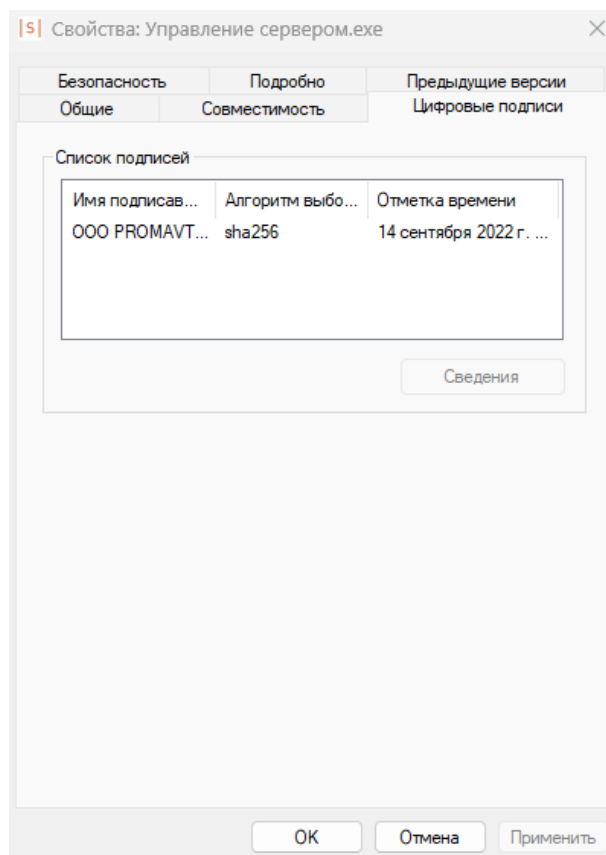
|S| Свойства: Управление сервером.exe

Безопасность
Подробно
Предыдущие версии
Общие
Совместимость
Цифровые подписи

Список подписей

| Имя подписав... | Алгоритм выбо... | Отметка времени |
|---|---|---|
| ООО PROMAVT... | sha256 | 14 сентября 2022 г. ... |

Сведения

OK
Отмена
Применить